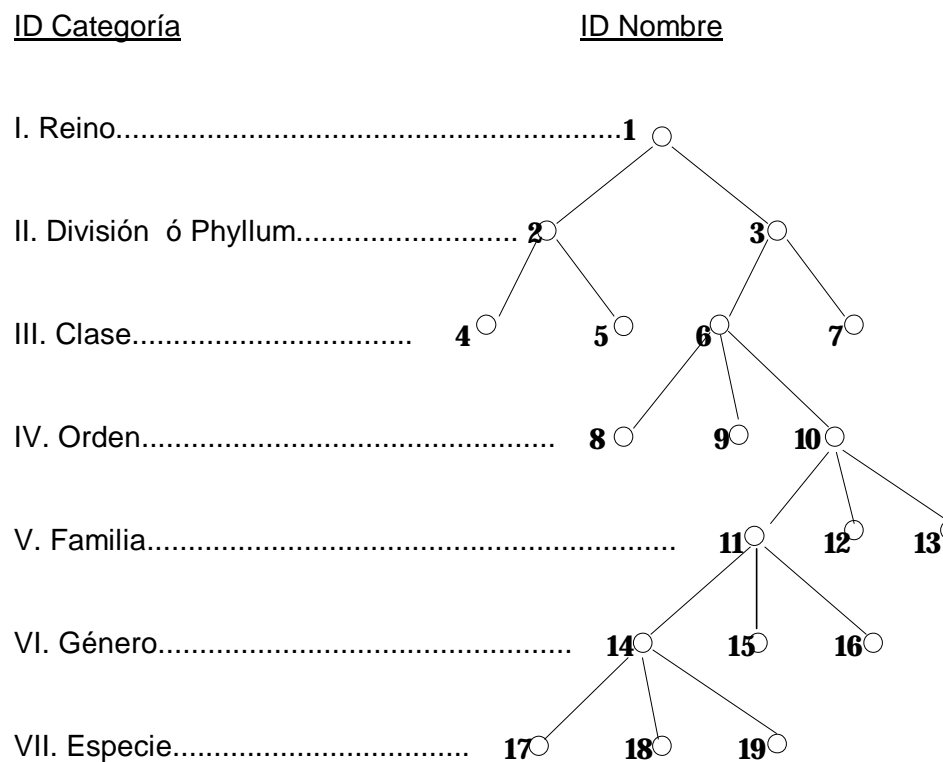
ID Categoría ID Nombre

I. Reino..................................................1

II. División ó Phyllum.......................... 2 3

III. Clase................................ 4 5 6 7

IV. Orden............................................ 8 9 10

V. Familia............................................................ 11 12 13

VI. Género............................................ 14 15 16

VII. Especie.................................. 17 18 19